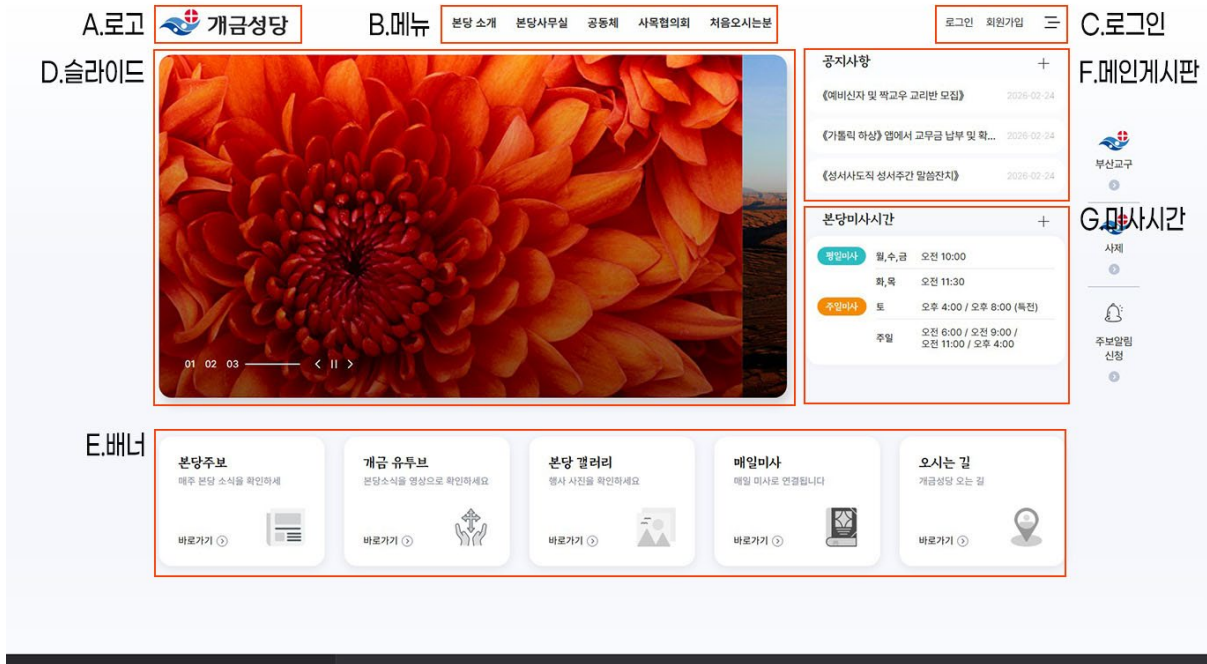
A.로고 개금성당

B.메뉴 본당 소개 본당사무실 공동체 사목협의회 처음오시는분

로그인 회원가입 C.로그인

D.슬라이드

01 02 03 < II >

공지사항 +

F.메인게시판

《예비신자 및 짝교우 교리반 모집》 2026-02-24

《가톨릭 하상》 앱에서 교무금 납부 및 확... 2026-02-24

《성서사도직 성서주간 말씀잔치》 2026-02-24

본당미사시간 +

G.미사시간

| | | |
|---|---|---|
| 평일미사 | 월,수,금 | 오전 10:00 |
| | 화,목 | 오전 11:30 |
| 주일미사 | 토 | 오후 4:00 / 오후 8:00 (특전) |
| | 주일 | 오전 6:00 / 오전 9:00 / 오전 11:00 / 오후 4:00 |

부산교구

사제

주보알림 신청

E.배너

본당주보
매주 본당 소식을 확인하세요
바로가기

개금 유투브
본당소식을 영상으로 확인하세요
바로가기

본당 갤러리
행사 사진을 확인하세요
바로가기

매일미사
매일 미사로 연결됩니다
바로가기

오시는 길
개금성당 오는 길
바로가기